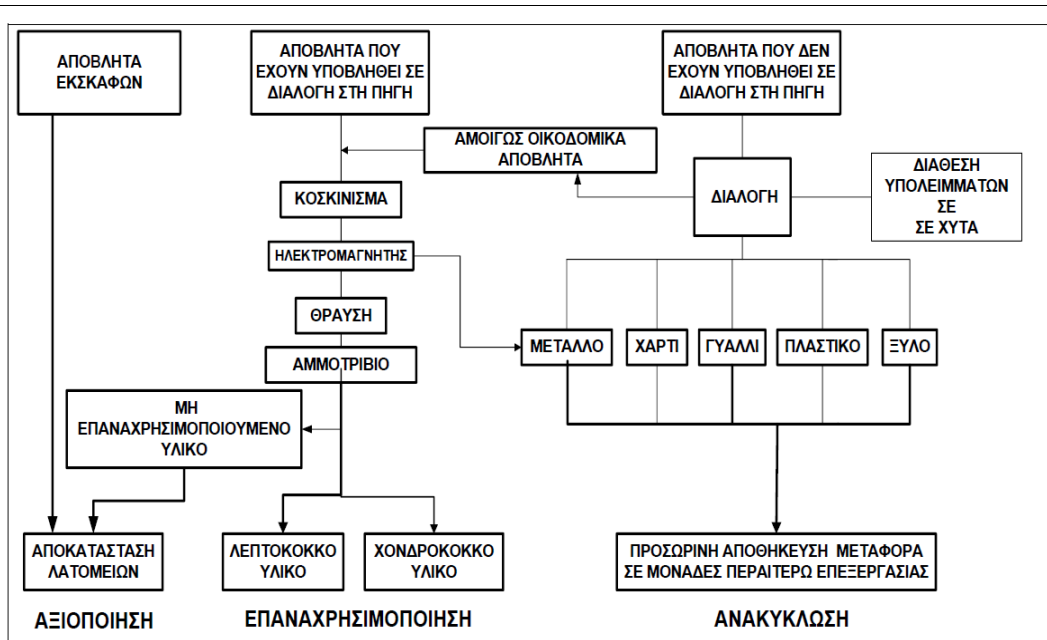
ΑΠΟΒΛΗΤΑ ΕΚΣΚΑΦΩΝ

ΑΠΟΒΛΗΤΑ ΠΟΥ ΕΧΟΥΝ ΥΠΟΒΛΗΘΕΙ ΣΕ ΔΙΑΛΟΓΗ ΣΤΗ ΠΗΓΗ

ΑΠΟΒΛΗΤΑ ΠΟΥ ΔΕΝ ΕΧΟΥΝ ΥΠΟΒΛΗΘΕΙ ΣΕ ΔΙΑΛΟΓΗ ΣΤΗ ΠΗΓΗ

ΑΜΟΙΓΩΣ ΟΙΚΟΔΟΜΙΚΑ ΑΠΟΒΛΗΤΑ

ΔΙΑΘΕΣΗ ΥΠΟΛΕΙΜΜΑΤΩΝ ΣΕ ΣΕ ΧΥΤΑ

ΚΟΣΚΙΝΙΣΜΑ

ΔΙΑΛΟΓΗ

ΗΛΕΚΤΡΟΜΑΓΝΗΤΗΣ

ΘΡΑΥΣΗ

ΜΕΤΑΛΛΟ

ΧΑΡΤΙ

ΓΥΑΛΙ

ΠΛΑΣΤΙΚΟ

ΞΥΛΟ

ΑΜΜΟΤΡΙΒΙΟ

ΜΗ ΕΠΑΝΑΧΡΗΣΙΜΟΠΟΙΟΥΜΕΝΟ ΥΛΙΚΟ

ΑΠΟΚΑΤΑΣΤΑΣΗ ΛΑΤΟΜΕΙΩΝ

ΛΕΠΤΟΚΟΚΚΟ ΥΛΙΚΟ

ΧΟΝΔΡΟΚΟΚΚΟ ΥΛΙΚΟ

ΠΡΟΣΩΡΙΝΗ ΑΠΟΘΗΚΕΥΣΗ ΜΕΤΑΦΟΡΑ ΣΕ ΜΟΝΑΔΕΣ ΠΕΡΑΙΤΕΡΩ ΕΠΕΞΕΡΓΑΣΙΑΣ

ΑΞΙΟΠΟΙΗΣΗ

ΕΠΑΝΑΧΡΗΣΙΜΟΠΟΙΗΣΗ

ΑΝΑΚΥΚΛΩΣΗ